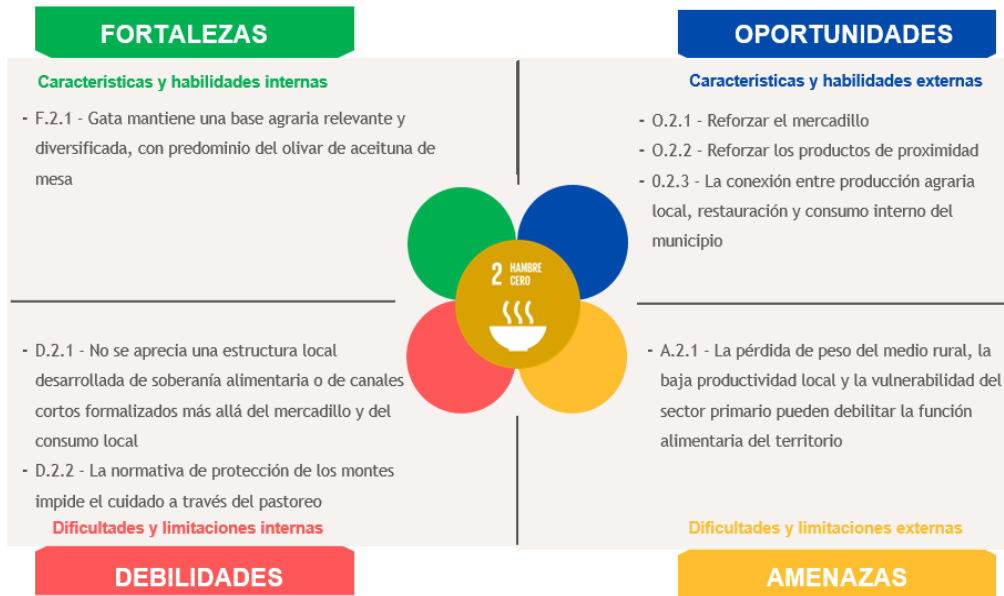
FORTALEZAS

Características y habilidades internas

- F.2.1 - Gata mantiene una base agraria relevante y diversificada, con predominio del olivar de aceituna de mesa

OPORTUNIDADES

Características y habilidades externas

- O.2.1 - Reforzar el mercadillo
- O.2.2 - Reforzar los productos de proximidad
- 0.2.3 - La conexión entre producción agraria local, restauración y consumo interno del municipio

2 HAMBRE CERO

- D.2.1 - No se aprecia una estructura local desarrollada de soberanía alimentaria o de canales cortos formalizados más allá del mercadillo y del consumo local
- D.2.2 - La normativa de protección de los montes impide el cuidado a través del pastoreo

Dificultades y limitaciones internas

DEBILIDADES

- A.2.1 - La pérdida de peso del medio rural, la baja productividad local y la vulnerabilidad del sector primario pueden debilitar la función alimentaria del territorio

Dificultades y limitaciones externas

AMENAZAS